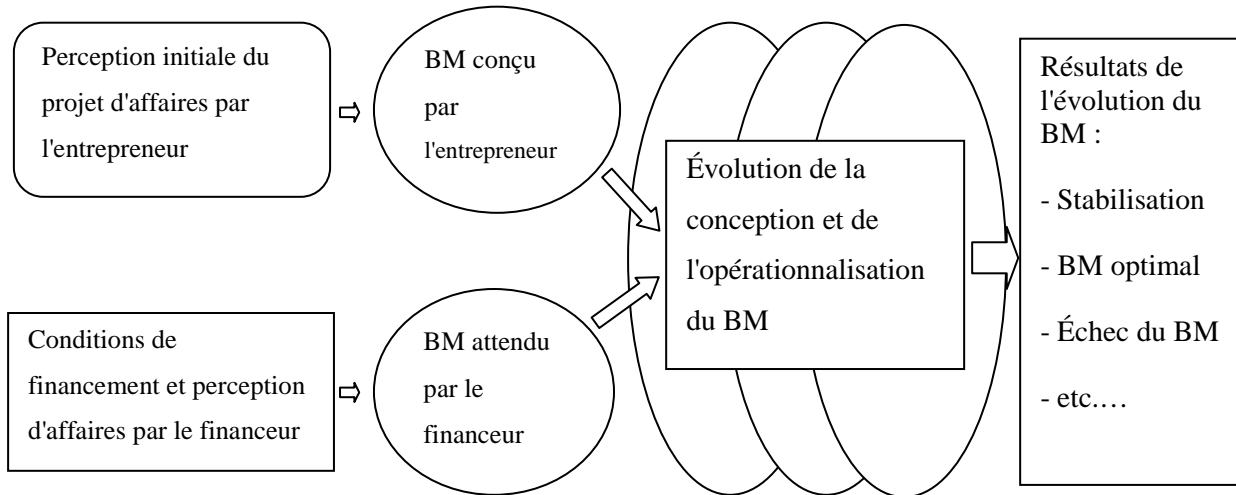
Perception initiale du projet d'affaires par l'entrepreneur

BM conçu par l'entrepreneur

Conditions de financement et perception d'affaires par le financeur

BM attendu par le financeur

Évolution de la conception et de l'opérationnalisation du BM

Résultats de l'évolution du BM :

- Stabilisation

- BM optimal

- Échec du BM

- etc.…